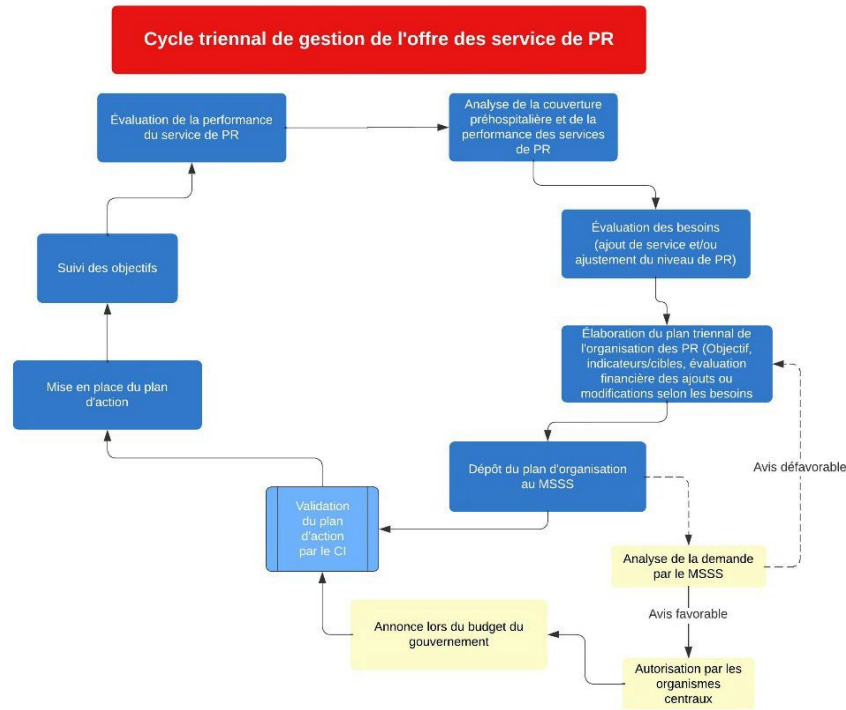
Cycle triennal de gestion de l'offre des service de PR

Évaluation de la performance du service de PR

Analyse de la couverture préhospitalière et de la performance des services de PR

Évaluation des besoins (ajout de service et/ou ajustement du niveau de PR)

Élaboration du plan triennal de l'organisation des PR (Objectif, indicateurs/cibles, évaluation financière des ajouts ou modifications selon les besoins

Dépôt du plan d'organisation au MSSS

Avis défavorable

Analyse de la demande par le MSSS

Avis favorable

Autorisation par les organismes centraux

Annonce lors du budget du gouvernement

Validation du plan d'action par le CI

Mise en place du plan d'action

Suivi des objectifs